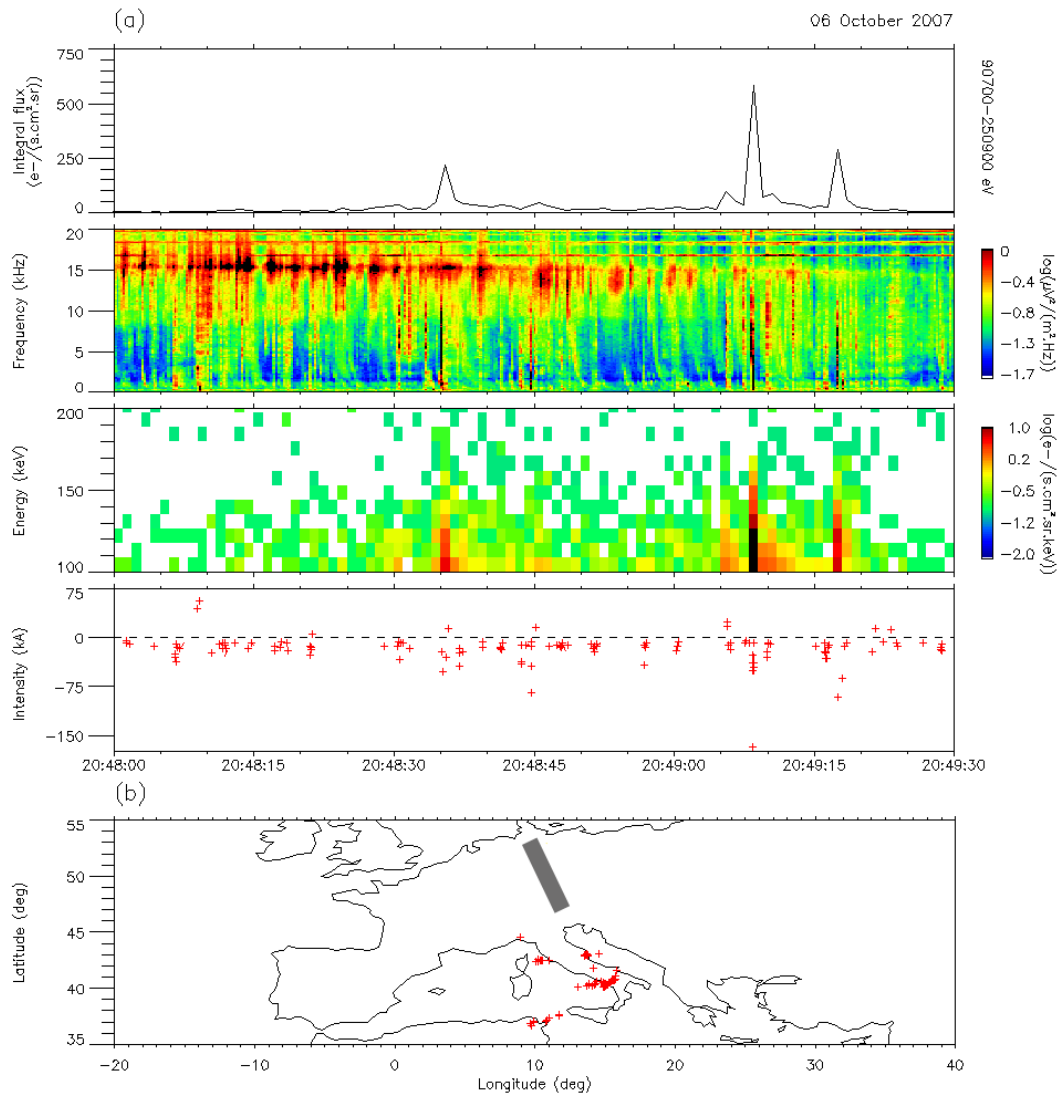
(a)

06 October 2007

Integral flux
(e−/(s.cm².sr))

750
500
250
0

90700−250900 eV

Frequency (kHz)

20
15
10
5
0

log(µV²/(m².Hz))

0
−0.4
−0.8
−1.3
−1.7

Energy (keV)

200
150
100

log(e−/(s.cm².sr.keV))

1.0
0.2
−0.5
−1.2
−2.0

Intensity (kA)

75
0
−75
−150

20:48:00
20:48:15
20:48:30
20:48:45
20:49:00
20:49:15
20:49:30

(b)

Latitude (deg)

55
50
45
40
35

−20
−10
0
10
20
30
40

Longitude (deg)